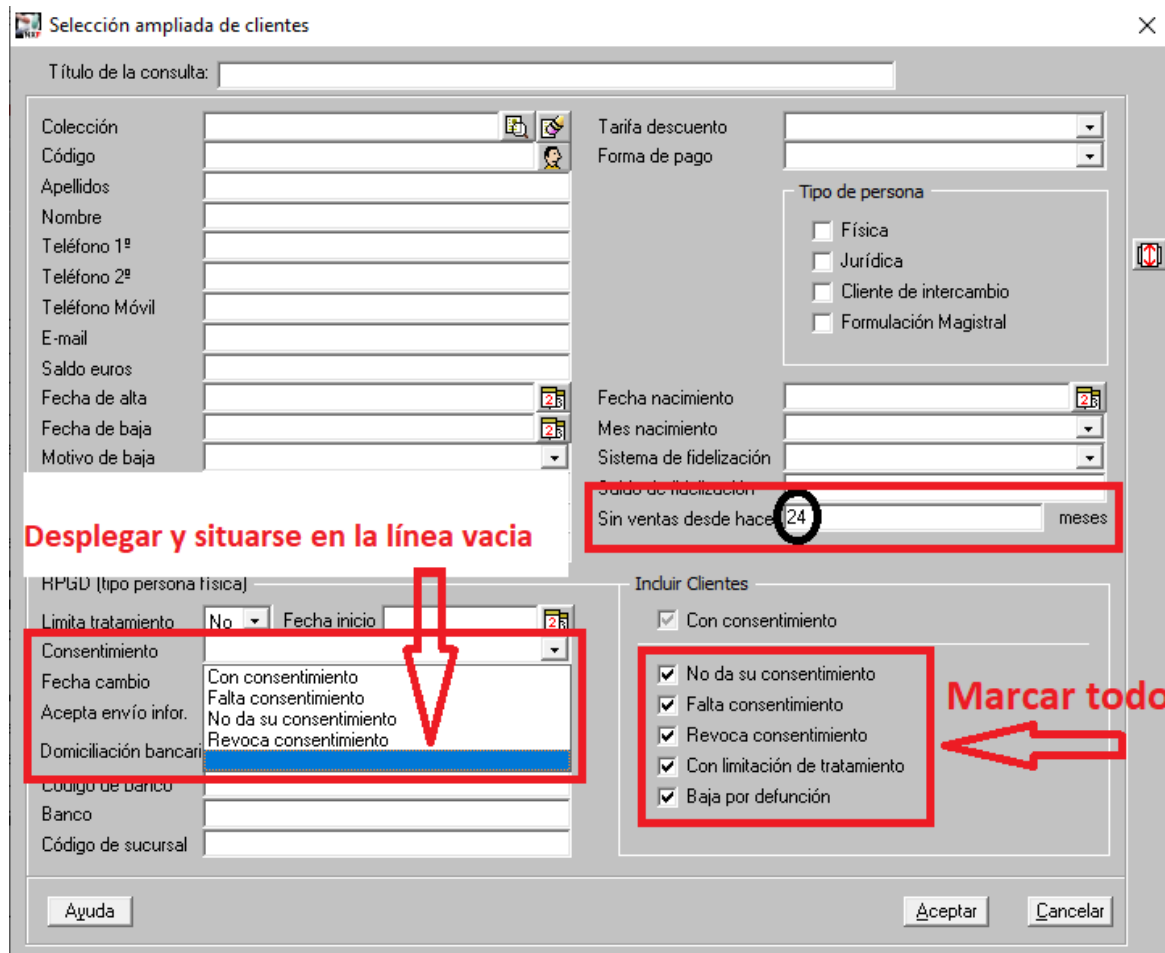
Selección ampliada de clientes

Título de la consulta:

Colección
Código
Apellidos
Nombre
Teléfono 1º
Teléfono 2º
Teléfono Móvil
E-mail
Saldo euros
Fecha de alta
Fecha de baja
Motivo de baja

Tarifa descuento
Forma de pago

Tipo de persona
Física
Jurídica
Cliente de intercambio
Formulación Magistral

Fecha nacimiento
Mes nacimiento
Sistema de fidelización
Saldo de fidelización
Sin ventas desde hace 24 meses

Desplegar y situarse en la línea vacia

RPGD (tipo persona física)
Limita tratamiento No
Fecha inicio
Consentimiento
Fecha cambio
Acepta envío infor.
Domiciliación bancari
Código de banco
Banco
Código de sucursal

Con consentimiento
Falta consentimiento
No da su consentimiento
Revoca consentimiento

Incluir Clientes
Con consentimiento
No da su consentimiento
Falta consentimiento
Revoca consentimiento
Con limitación de tratamiento
Baja por defunción

Marcar todo

Ayuda
Aceptar
Cancelar